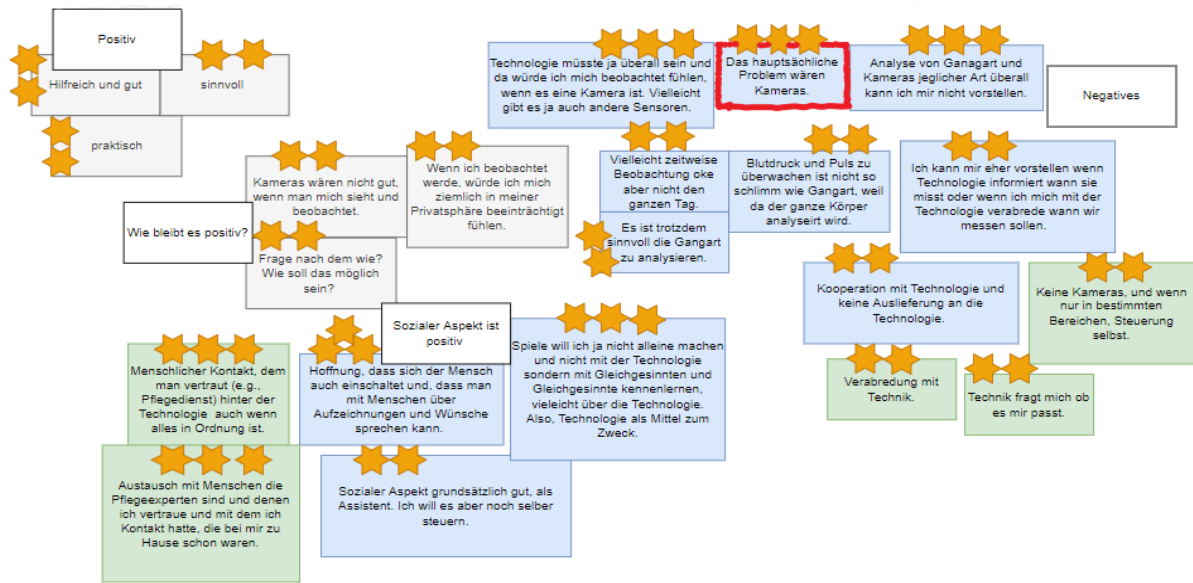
Positiv

Hilfreich und gut

sinnvoll

praktisch

Technologie müsste ja überall sein und da würde ich mich beobachtet fühlen, wenn es eine Kamera ist. Vielleicht gibt es ja auch andere Sensoren.

Das hauptsächliche Problem wären Kameras.

Analyse von Ganagart und Kameras jeglicher Art überall kann ich mir nicht vorstellen.

Negatives

Kameras wären nicht gut, wenn man mich sieht und beobachtet.

Wenn ich beobachtet werde, würde ich mich ziemlich in meiner Privatsphäre beeinträchtigt fühlen.

Vielleicht zeitweise Beobachtung oke aber nicht den ganzen Tag.

Blutdruck und Puls zu überwachen ist nicht so schlimm wie Gangart, weil da der ganze Körper analyseirt wird.

Ich kann mir eher vorstellen wenn Technologie informiert wann sie misst oder wenn ich mich mit der Technologie verabrede wann wir messen sollen.

Wie bleibt es positiv?

Frage nach dem wie? Wie soll das möglich sein?

Es ist trotzdem sinnvoll die Gangart zu analysieren.

Kooperation mit Technologie und keine Auslieferung an die Technologie.

Keine Kameras, und wenn nur in bestimmten Bereichen, Steuerung selbst.

Sozialer Aspekt ist positiv

Spiele will ich ja nicht alleine machen und nicht mit der Technologie sondern mit Gleichgesinnten und Gleichgesinnte kennenlernen, vieleicht über die Technologie. Also, Technologie als Mittel zum Zweck.

Menschlicher Kontakt, dem man vertraut (e.g., Pflegedienst) hinter der Technologie auch wenn alles in Ordnung ist.

Hoffnung, dass sich der Mensch auch einschaltet und, dass man mit Menschen über Aufzeichnungen und Wünsche sprechen kann.

Verabredung mit Technik.

Technik fragt mich ob es mir passt.

Austausch mit Menschen die Pflegeexperten sind und denen ich vertraue und mit dem ich Kontakt hatte, die bei mir zu Hause schon waren.

Sozialer Aspekt grundsätzlich gut, als Assistent. Ich will es aber noch selber steuern.